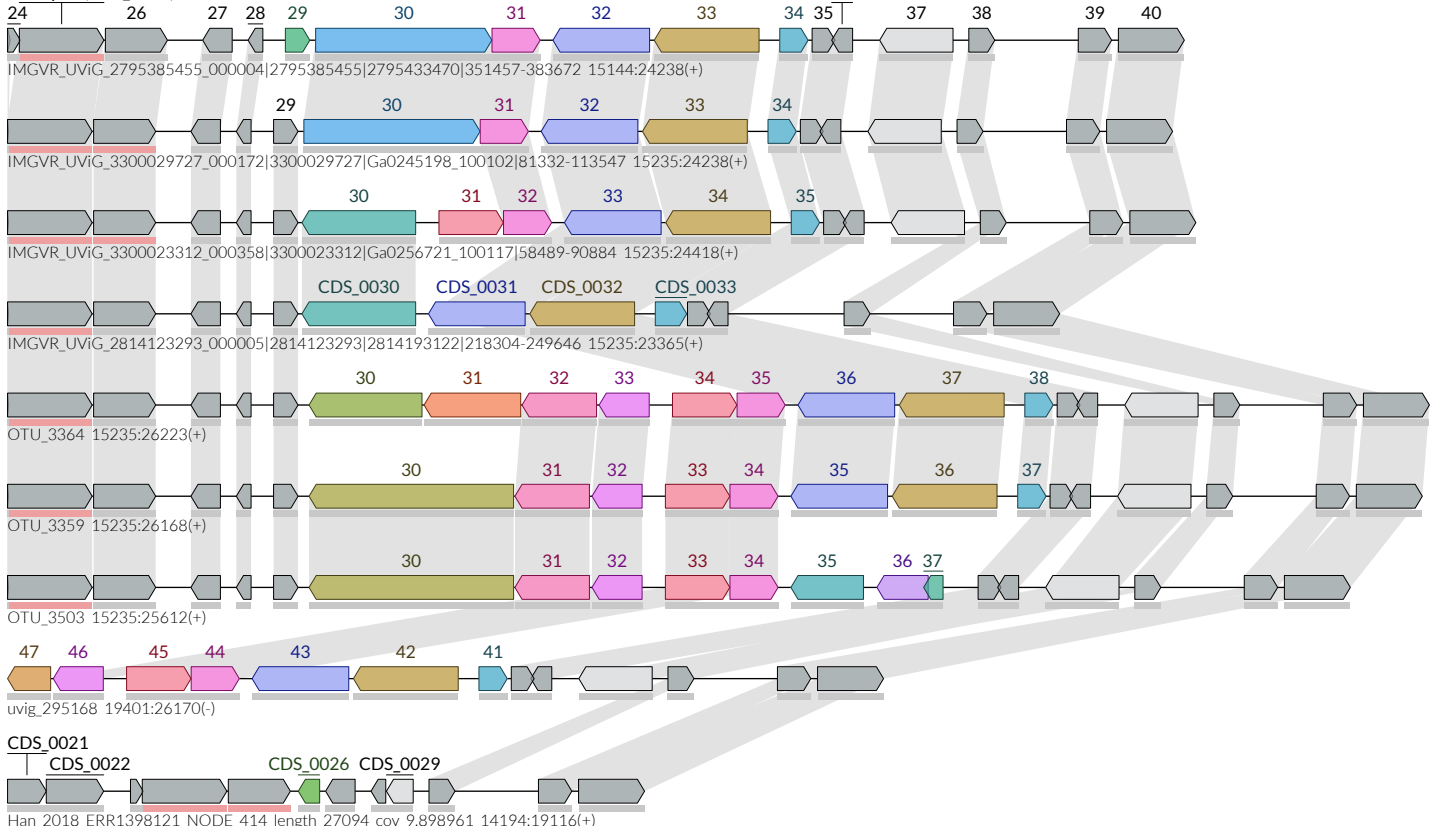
24 26 27 28 29 30 31 32 33 34 35 37 38 39 40

IMGVR_UViG_2795385455_000004|2795385455|2795433470|351457-383672 15144:24238(+)

29 30 31 32 33 34

IMGVR_UViG_3300029727_000172|3300029727|Ga0245198_100102|81332-113547 15235:24238(+)

30 31 32 33 34 35

IMGVR_UViG_3300023312_000358|3300023312|Ga0256721_100117|58489-90884 15235:24418(+)

CDS_0030 CDS_0031 CDS_0032 CDS_0033

IMGVR_UViG_2814123293_000005|2814123293|2814193122|218304-249646 15235:23365(+)

30 31 32 33 34 35 36 37 38

OTU_3364 15235:26223(+)

30 31 32 33 34 35 36 37

OTU_3359 15235:26168(+)

30 31 32 33 34 35 36 37

OTU_3503 15235:25612(+)

47 46 45 44 43 42 41

uvig_295168 19401:26170(-)

CDS_0021
CDS_0022 CDS_0026 CDS_0029

Han_2018_ERR1398121_NODE_414_length_27094_cov_9.898961 14194:19116(+)